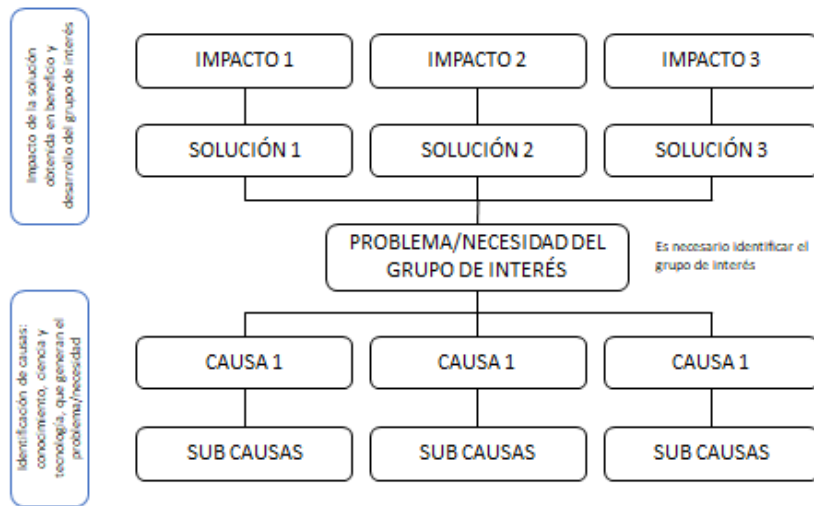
Impacto de la solución obtenida en beneficio y desarrollo del grupo de interés

IMPACTO 1

IMPACTO 2

IMPACTO 3

SOLUCIÓN 1

SOLUCIÓN 2

SOLUCIÓN 3

PROBLEMA/NECESIDAD DEL GRUPO DE INTERÉS

Es necesario identificar el grupo de interés

Identificación de causas: conocimiento, ciencia y tecnología, que generan el problema/necesidad

CAUSA 1

CAUSA 1

CAUSA 1

SUB CAUSAS

SUB CAUSAS

SUB CAUSAS